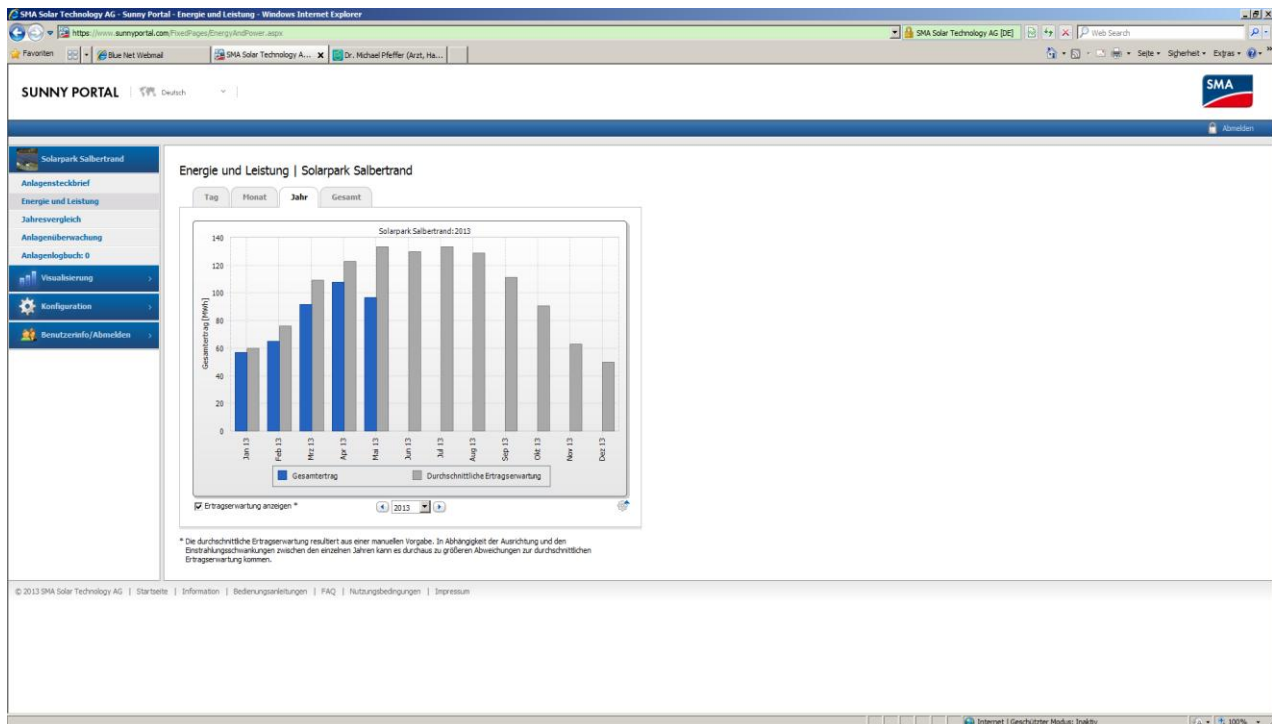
SMA Solar Technology AG - Sunny Portal - Energie und Leistung - Windows Internet Explorer

https://www.sunnyportal.com/FixedPages/EnergyAndPower.aspx

SMA Solar Technology AG [DE]

Web Search

Favoriten | Blue Net Webmail | SMA Solar Technology A... | Dr. Michael Pfeffer (Arzt, Ha...

Seite • Sicherheit • Extras •

SUNNY PORTAL | Deutsch

SMA

Abmelden

Solarpark Salbertrand

Anlagensteckbrief

Energie und Leistung

Jahresvergleich

Anlagenüberwachung

Anlagenlogbuch: 0

Visualisierung

Konfiguration

Benutzerinfo/Abmelden

Energie und Leistung | Solarpark Salbertrand

Tag | Monat | Jahr | Gesamt

Solarpark Salbertrand: 2013

Gesamtertrag [MWh]

140
120
100
80
60
40
20
0

Jan 13 | Feb 13 | Mrz 13 | Apr 13 | Mai 13 | Jun 13 | Jul 13 | Aug 13 | Sep 13 | Okt 13 | Nov 13 | Dez 13

Gesamtertrag | Durchschnittliche Ertragserwartung

Ertragserwartung anzeigen *

2013

* Die durchschnittliche Ertragserwartung resultiert aus einer manuellen Vorgabe. In Abhängigkeit der Ausrichtung und den Einstrahlungsschwankungen zwischen den einzelnen Jahren kann es durchaus zu größeren Abweichungen zur durchschnittlichen Ertragserwartung kommen.

© 2013 SMA Solar Technology AG | Startseite | Information | Bedienungsanleitungen | FAQ | Nutzungsbedingungen | Impressum

Internet | Geschützter Modus: Inaktiv

100%